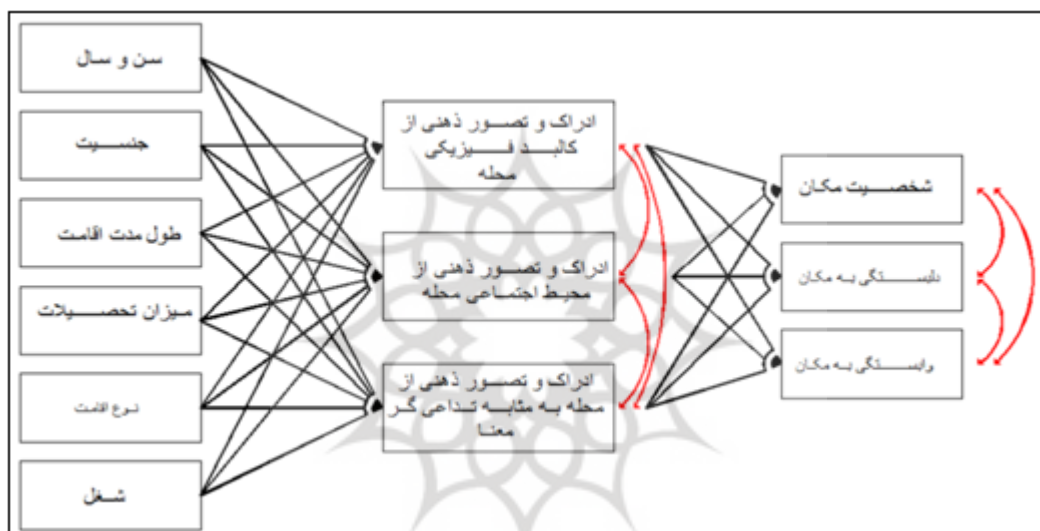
سن و سال

جنسیت

طول مدت اقامت

میزان تحصیلات

نوع اقامت

شغل

ادراک و تصور ذهنی از کالبد فیزیکی محله

ادراک و تصور ذهنی از محیط اجتماعی محله

ادراک و تصور ذهنی از محله به مثابه تداعی گر معنا

شخصیت مکان

دلبستگی به مکان

وابستگی به مکان